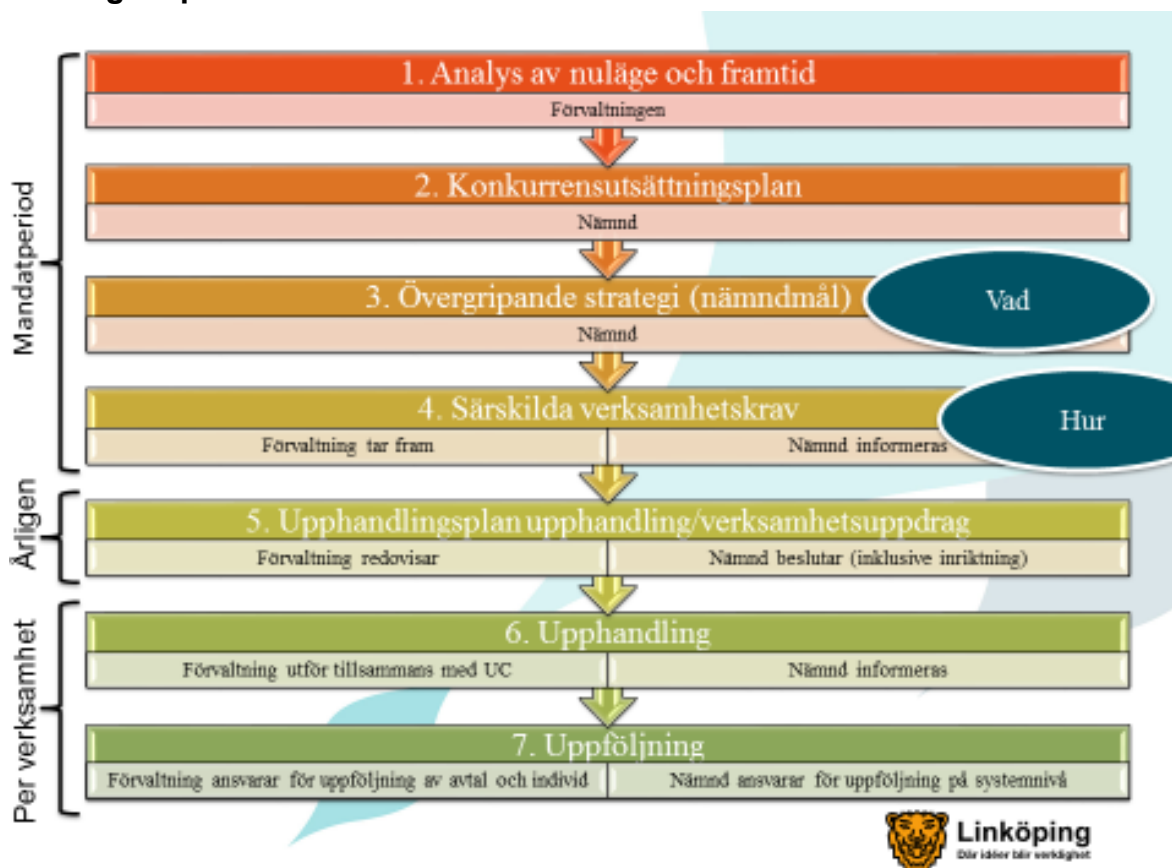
Mandatperiod

1. Analys av nuläge och framtid

Förvaltningen

2. Konkurrensutsättningsplan

Nämnd

3. Övergripande strategi (nämndmål)

Vad

Nämnd

4. Särskilda verksamhetskrav

Hur

Förvaltning tar fram | Nämnd informeras

Årligen

5. Upphandlingsplan upphandling/verksamhetsuppdrag

Förvaltning redovisar | Nämnd beslutar (inklusive inriktning)

Per verksamhet

6. Upphandling

Förvaltning utför tillsammans med UC | Nämnd informeras

7. Uppföljning

Förvaltning ansvarar för uppföljning av avtal och individ | Nämnd ansvarar för uppföljning på systemnivå

Linköping
Där idéer blir verklighet